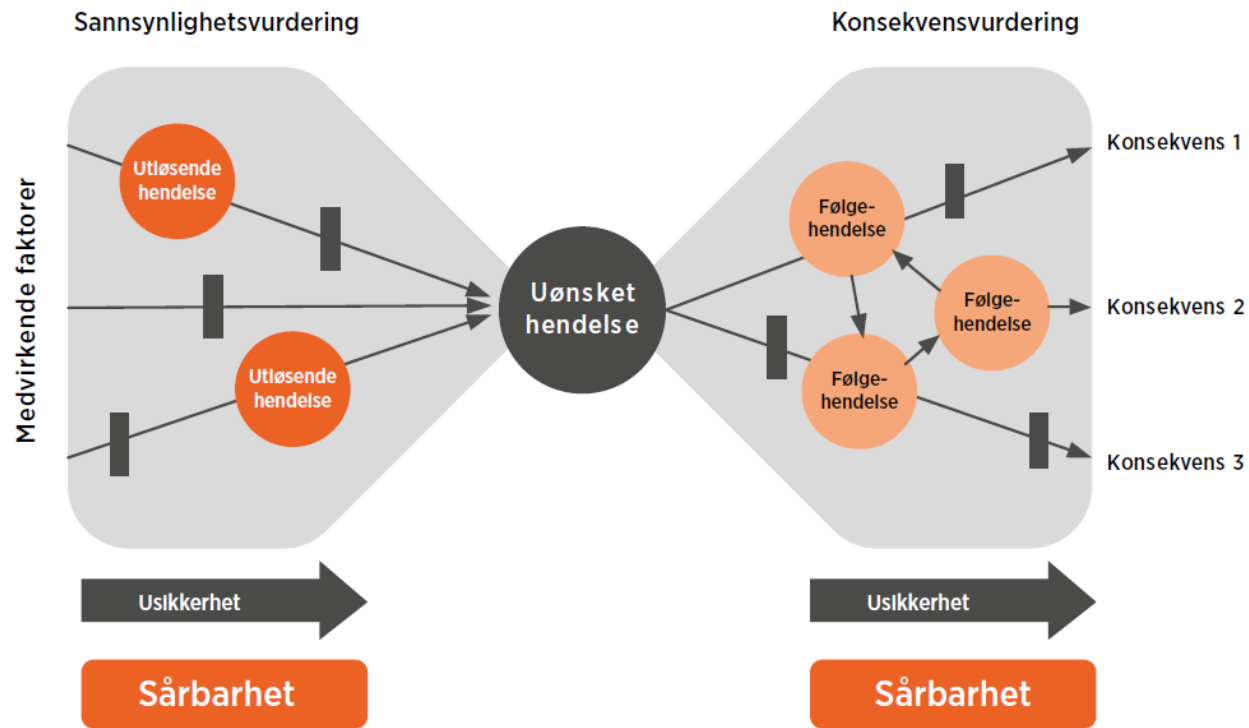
Sannsynlighetsvurdering

Konsekvensvurdering

Medvirkende faktorer

Utløsende hendelse

Utløsende hendelse

Uønsket hendelse

Følgehendelse

Følgehendelse

Følgehendelse

Konsekvens 1

Konsekvens 2

Konsekvens 3

Usikkerhet

Usikkerhet

Sårbarhet

Sårbarhet